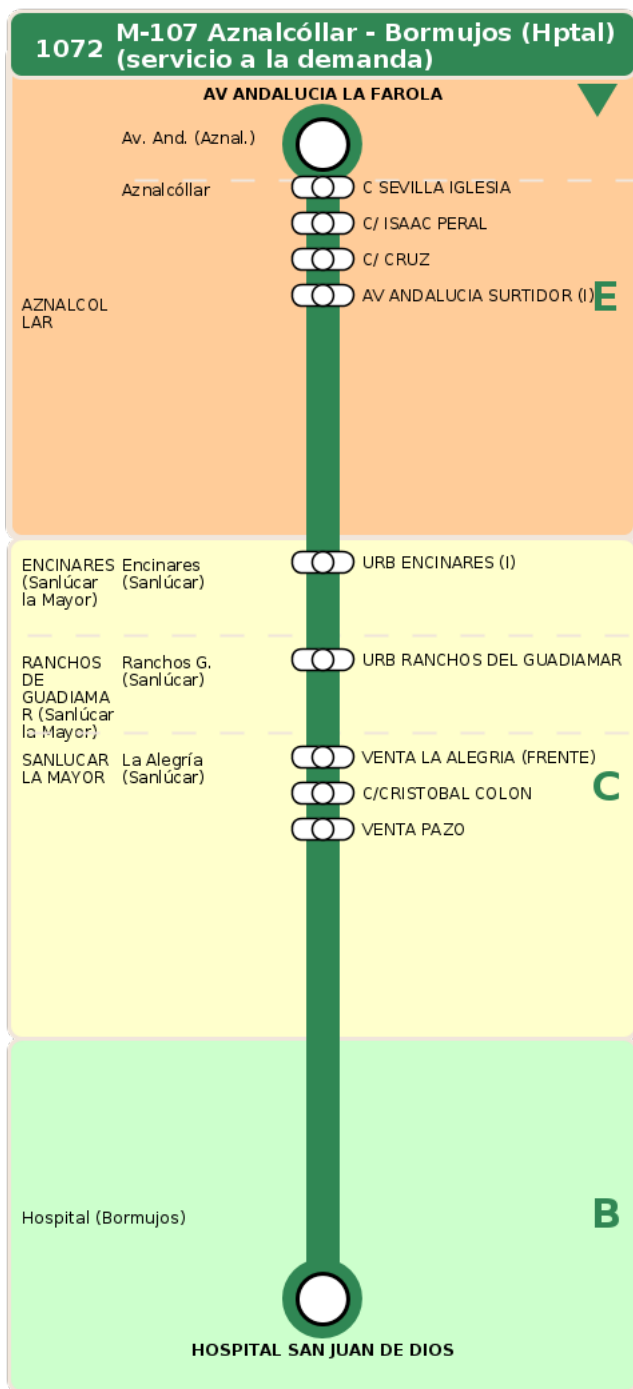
1072 M-107 Aznalcóllar - Bormujos (Hptal) (servicio a la demanda)

AV ANDALUCIA LA FAROLA

Av. And. (Aznal.)

Aznalcóllar

C SEVILLA IGLESIA

C/ ISAAC PERAL

C/ CRUZ

AZNALCOLLAR

AV ANDALUCIA SURTIDOR (I)

E

ENCINARES (Sanlúcar la Mayor)

Encinares (Sanlúcar)

URB ENCINARES (I)

RANCHOS DE GUADIAMAR (Sanlúcar la Mayor)

Ranchos G. (Sanlúcar)

URB RANCHOS DEL GUADIAMAR

SANLUCAR LA MAYOR

La Alegría (Sanlúcar)

VENTA LA ALEGRIA (FRENTE)

C/CRISTOBAL COLON

C

VENTA PAZO

Hospital (Bormujos)

B

HOSPITAL SAN JUAN DE DIOS